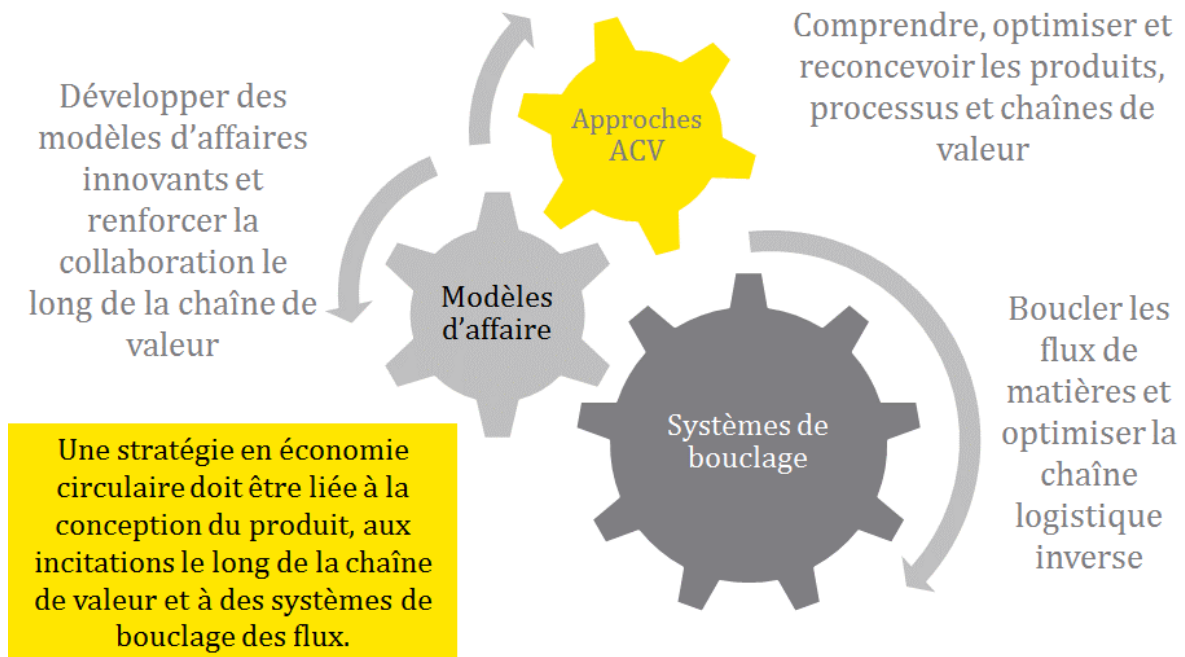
Comprendre, optimiser et reconcevoir les produits, processus et chaînes de valeur

Approches ACV

Développer des modèles d'affaires innovants et renforcer la collaboration le long de la chaîne de valeur

Modèles d'affaire

Boucler les flux de matières et optimiser la chaîne logistique inverse

Systèmes de bouclage

Une stratégie en économie circulaire doit être liée à la conception du produit, aux incitations le long de la chaîne de valeur et à des systèmes de bouclage des flux.